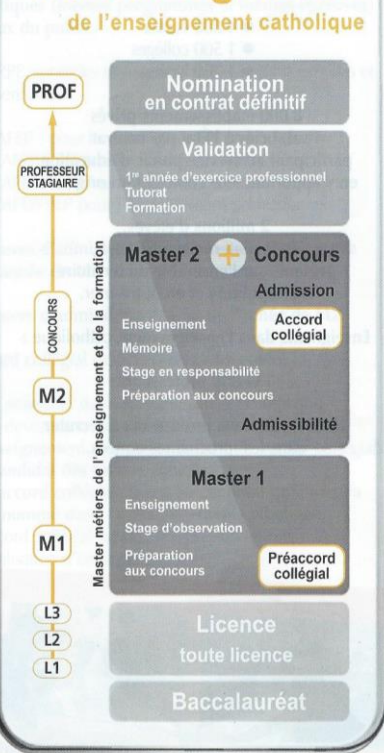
de l'enseignement catholique

PROF

Nomination en contrat définitif

PROFESSEUR STAGIAIRE

Validation

1re année d'exercice professionnel
Tutorat
Formation

CONCOURS

Master métiers de l'enseignement et de la formation

Master 2 + Concours

Admission

Enseignement
Mémoire
Stage en responsabilité
Préparation aux concours

Accord collégial

M2

Admissibilité

Master 1

Enseignement
Stage d'observation
Préparation aux concours

Préaccord collégial

M1

L3
L2
L1

Licence
toute licence

Baccalauréat